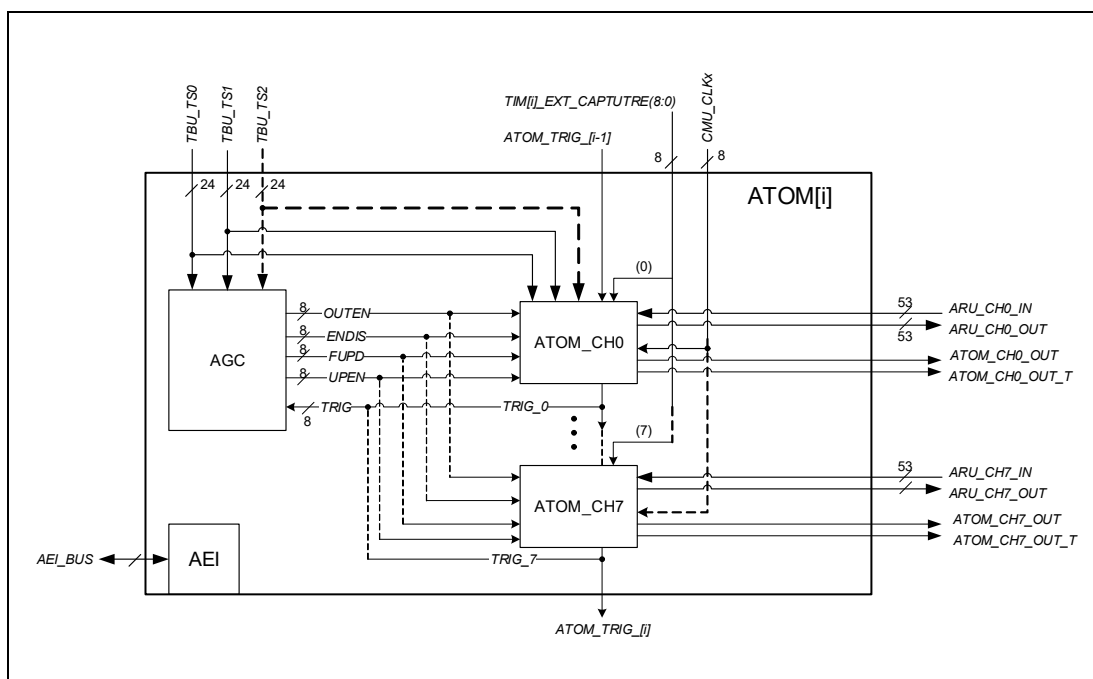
TBU_TS0
TBU_TS1
TBU_TS2
TIM[i]_EXT_CAPTUTRE(8:0)
CMU_CLKx
ATOM_TRIG_[i-1]
8
8
24
24
24
ATOM[i]
(0)
AGC
8
OUTEN
8
ENDIS
8
FUPD
8
UPEN
TRIG
8
ATOM_CH0
TRIG_0
(7)
ARU_CH0_IN
53
53
ARU_CH0_OUT
ATOM_CH0_OUT
ATOM_CH0_OUT_T
ATOM_CH7
ARU_CH7_IN
53
ARU_CH7_OUT
ATOM_CH7_OUT
ATOM_CH7_OUT_T
AEI_BUS
AEI
TRIG_7
ATOM_TRIG_[i]